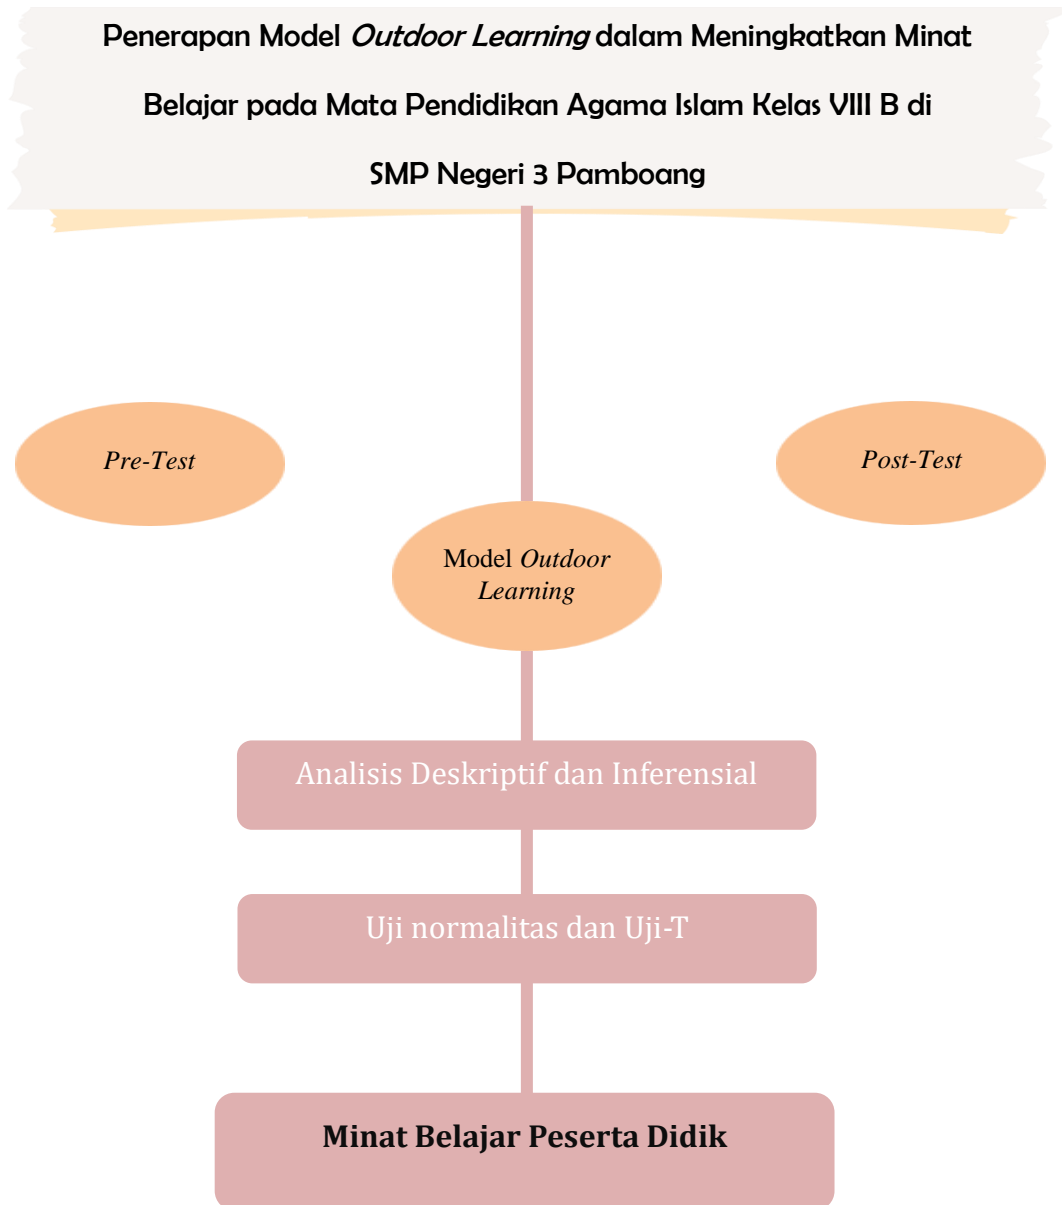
Penerapan Model *Outdoor Learning* dalam Meningkatkan Minat Belajar pada Mata Pendidikan Agama Islam Kelas VIII B di SMP Negeri 3 Pamboang

*Pre-Test*

*Post-Test*

Model *Outdoor Learning*

Analisis Deskriptif dan Inferensial

Uji normalitas dan Uji-T

**Minat Belajar Peserta Didik**